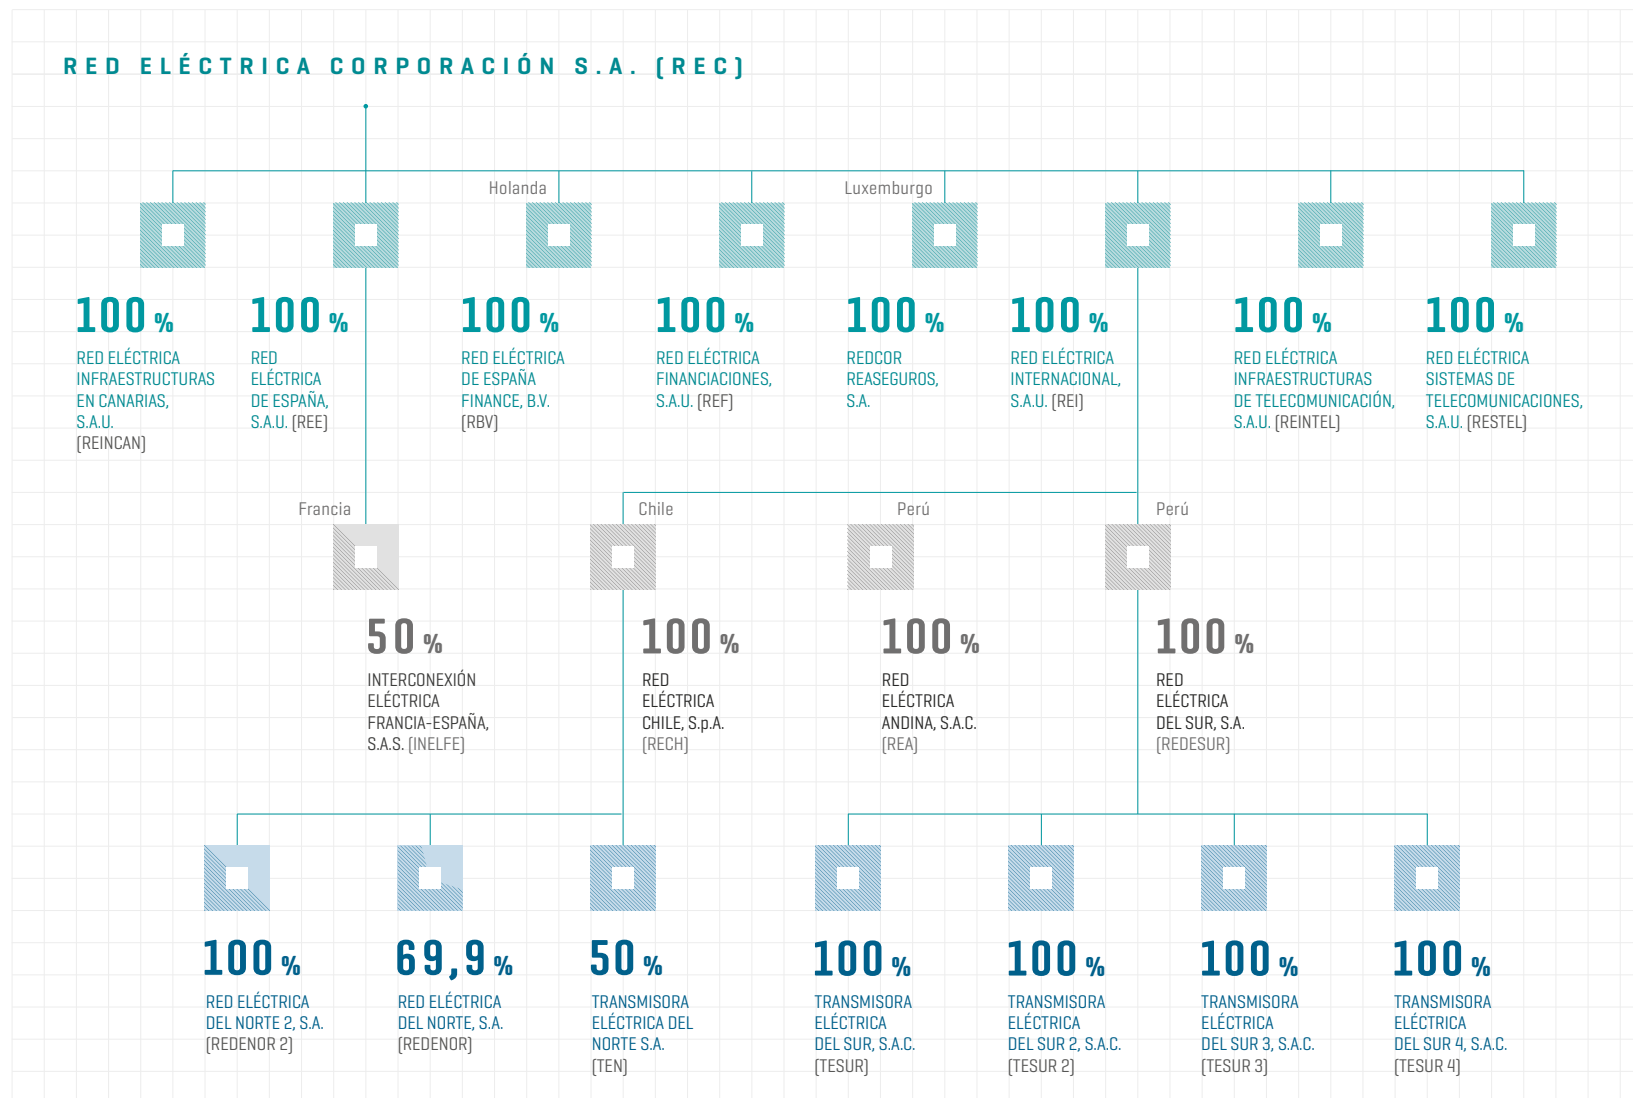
RED ELÉCTRICA CORPORACIÓN S.A. (REC)

Holanda

Luxemburgo

100 %
RED ELÉCTRICA INFRAESTRUCTURAS EN CANARIAS, S.A.U. (REINCAN)

100 %
RED ELÉCTRICA DE ESPAÑA, S.A.U. (REE)

100 %
RED ELÉCTRICA DE ESPAÑA FINANCE, B.V. (RBV)

100 %
RED ELÉCTRICA FINANCIACIONES, S.A.U. (REF)

100 %
REDCOR REASEGUROS, S.A.

100 %
RED ELÉCTRICA INTERNACIONAL, S.A.U. (REI)

100 %
RED ELÉCTRICA INFRAESTRUCTURAS DE TELECOMUNICACIÓN, S.A.U. (REINTEL)

100 %
RED ELÉCTRICA SISTEMAS DE TELECOMUNICACIONES, S.A.U. (RESTEL)

Francia

Chile

Perú

Perú

50 %
INTERCONEXIÓN ELÉCTRICA FRANCIA-ESPAÑA, S.A.S. (INELFE)

100 %
RED ELÉCTRICA CHILE, S.p.A. (RECH)

100 %
RED ELÉCTRICA ANDINA, S.A.C. (REA)

100 %
RED ELÉCTRICA DEL SUR, S.A. (REDESUR)

100 %
RED ELÉCTRICA DEL NORTE 2, S.A. (REDENOR 2)

69,9 %
RED ELÉCTRICA DEL NORTE, S.A. (REDENOR)

50 %
TRANSMISORA ELÉCTRICA DEL NORTE S.A. (TEN)

100 %
TRANSMISORA ELÉCTRICA DEL SUR, S.A.C. (TESUR)

100 %
TRANSMISORA ELÉCTRICA DEL SUR 2, S.A.C. (TESUR 2)

100 %
TRANSMISORA ELÉCTRICA DEL SUR 3, S.A.C. (TESUR 3)

100 %
TRANSMISORA ELÉCTRICA DEL SUR 4, S.A.C. (TESUR 4)